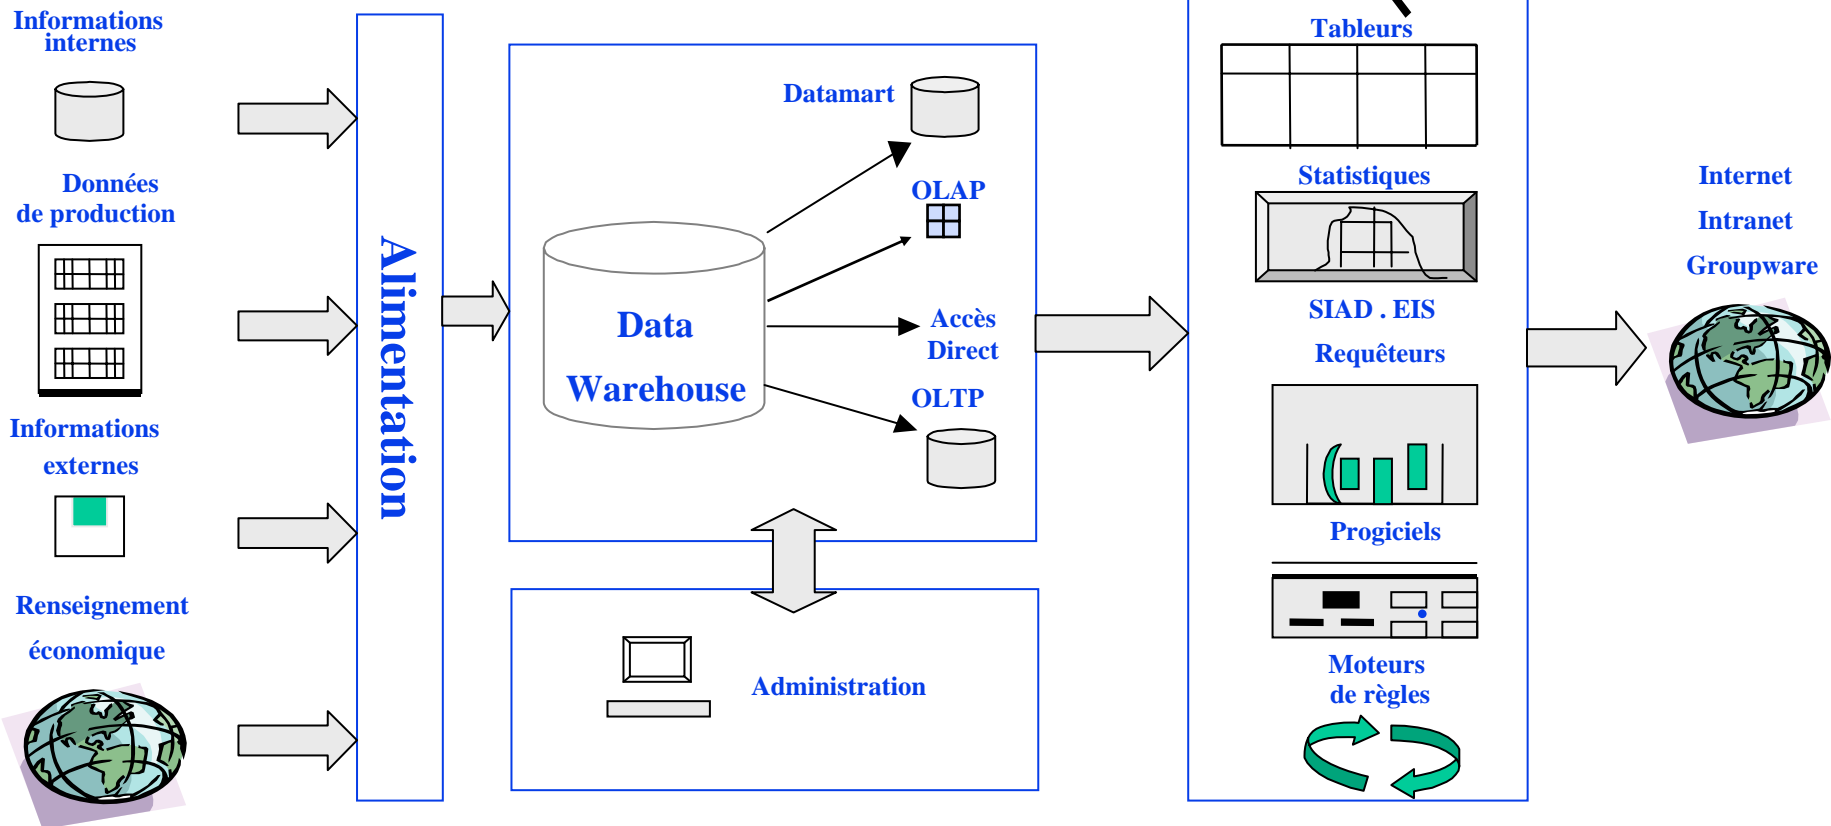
Informations internes

Données de production

Informations externes

Renseignement économique

Alimentation

Datamart

OLAP

Data Warehouse

Accès Direct

OLTP

Administration

Tableurs

Statistiques

SIAD . EIS

Requêteurs

Progiciels

Moteurs de règles

Internet

Intranet

Groupware